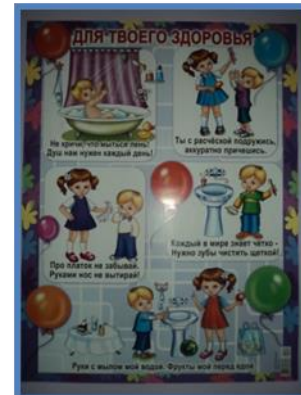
ДЛЯ ТВОЕГО ЗДОРОВЬЯ

Не кричи, что мыться лень! Душ нам нужен каждый день!

Ты с расчёской подружись, аккуратно причешись.

Про платок не забывай. Руками нос не вытирай!

Каждый в мире знает чётко - Нужно зубы чистить щёткой!

Руки с мылом мой водой. Фрукты мой перед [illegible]